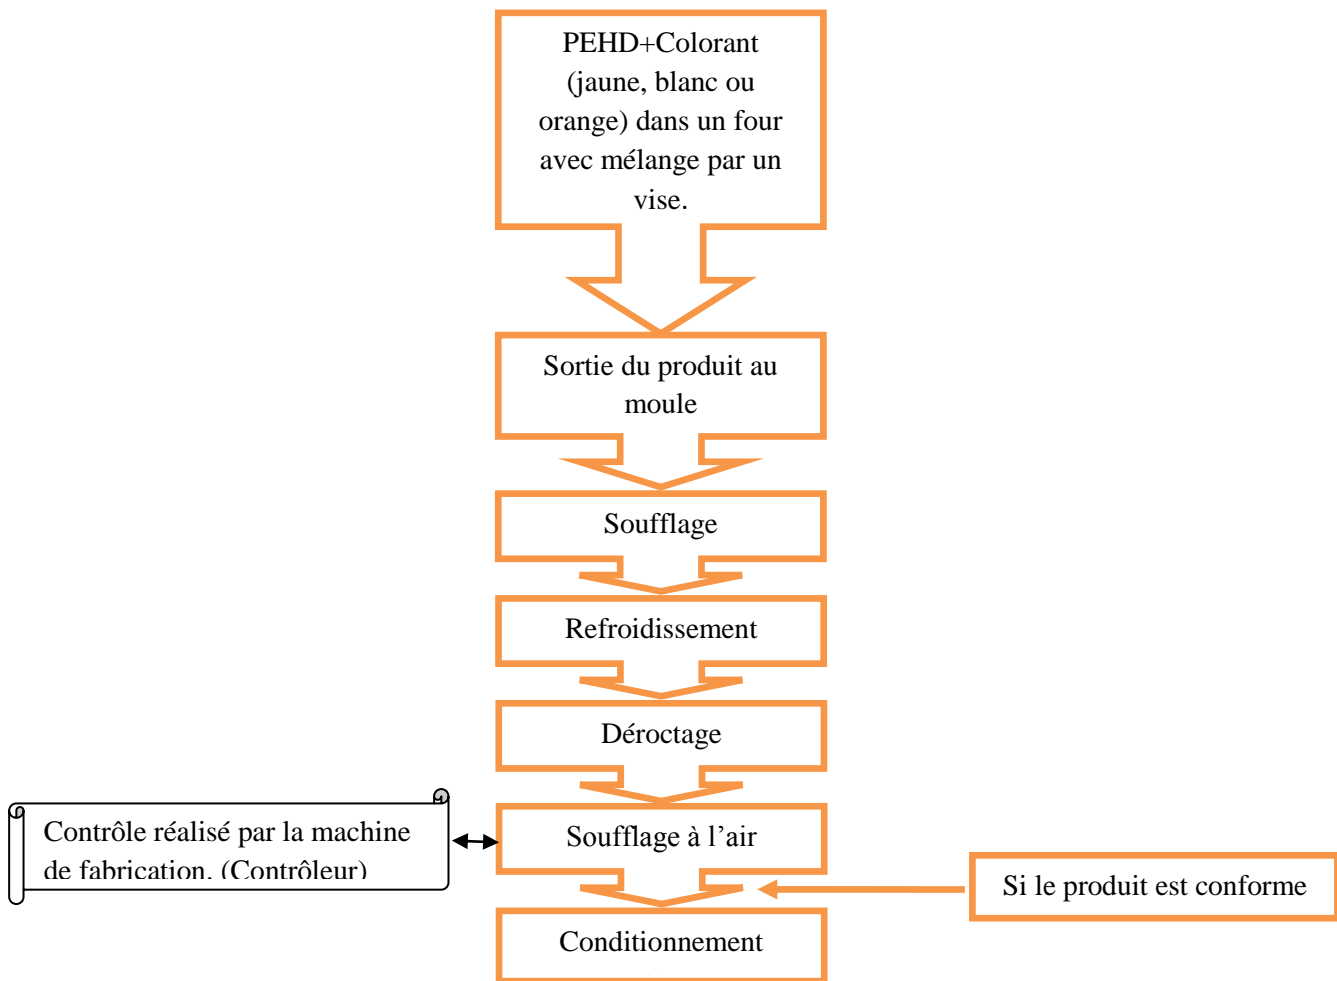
PEHD+Colorant (jaune, blanc ou orange) dans un four avec mélange par un vise.

Sortie du produit au moule

Soufflage

Refroidissement

Déroctage

Contrôle réalisé par la machine de fabrication. (Contrôleur)

Soufflage à l’air

Si le produit est conforme

Conditionnement